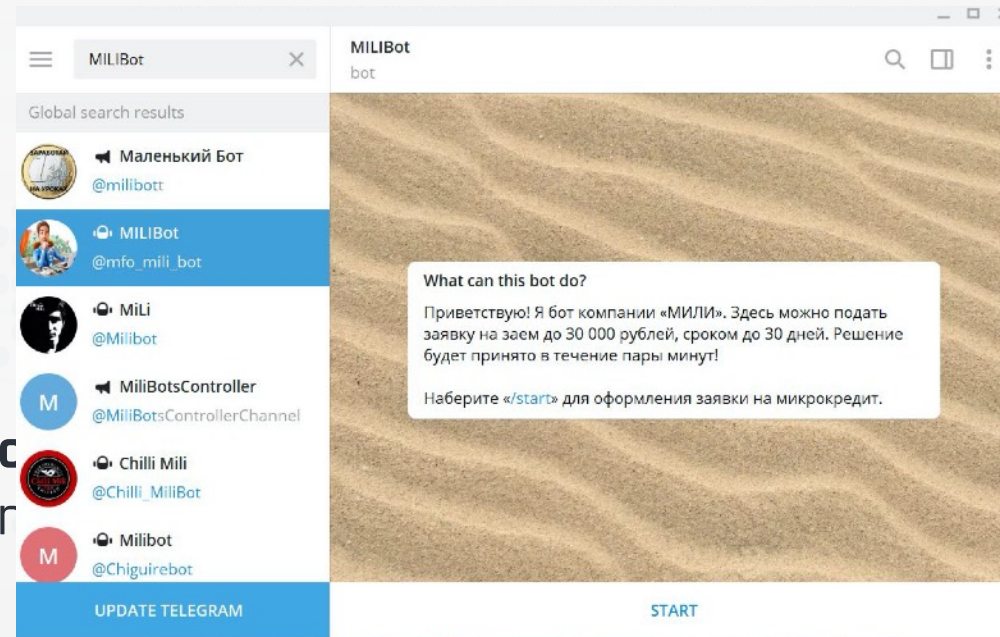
MILIBot

Global search results

Маленький Бот
@milibott

MILIBot
@mfo_mili_bot

MiLi
@Milibot

M
MiliBotsController
@MiliBotsControllerChannel

Chilli Mili
@Chilli_MiliBot

M
Milibot
@Chiguirebot

UPDATE TELEGRAM

MILIBot
bot

What can this bot do?

Приветствую! Я бот компании «МИЛИ». Здесь можно подать заявку на заем до 30 000 рублей, сроком до 30 дней. Решение будет принято в течение пары минут!

Наберите «/start» для оформления заявки на микрокредит.

START